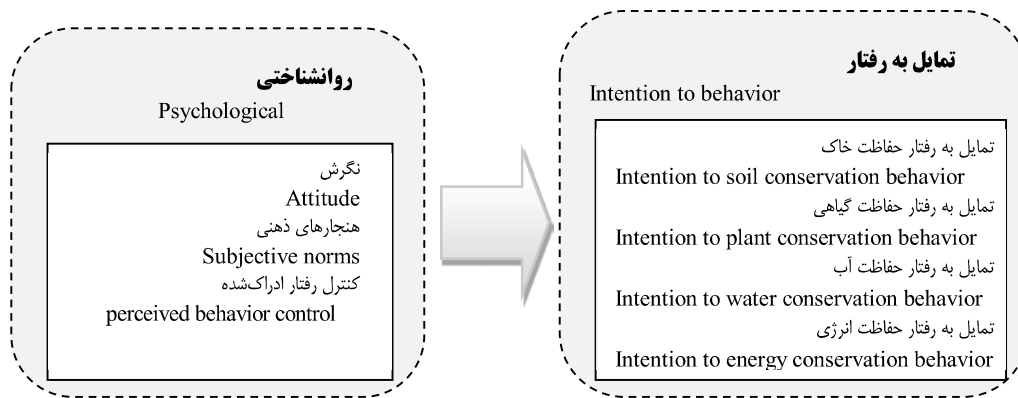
روانشناختی
Psychological

نگرش
Attitude
هنجارهای ذهنی
Subjective norms
کنترل رفتار ادراک‌شده
perceived behavior control

تمایل به رفتار
Intention to behavior

تمایل به رفتار حفاظت خاک
Intention to soil conservation behavior
تمایل به رفتار حفاظت گیاهی
Intention to plant conservation behavior
تمایل به رفتار حفاظت آب
Intention to water conservation behavior
تمایل به رفتار حفاظت انرژی
Intention to energy conservation behavior